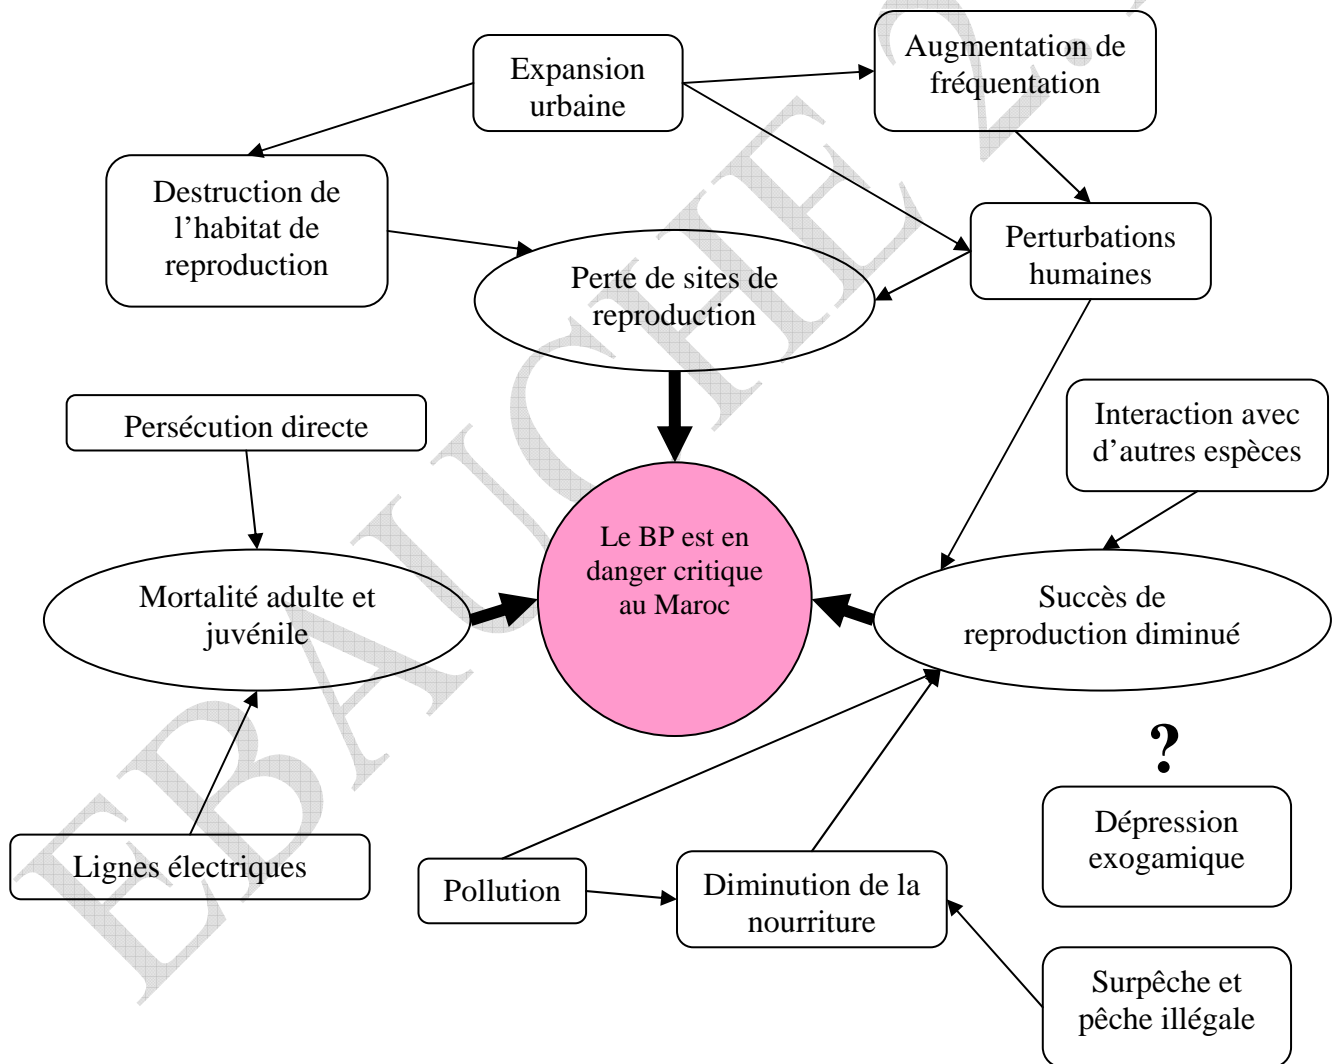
EBAUCHE 2

Expansion urbaine

Augmentation de fréquentation

Destruction de l'habitat de reproduction

Perte de sites de reproduction

Perturbations humaines

Persécution directe

Interaction avec d'autres espèces

Mortalité adulte et juvénile

Le BP est en danger critique au Maroc

Succès de reproduction diminué

?

Dépression exogamique

Lignes électriques

Pollution

Diminution de la nourriture

Surpêche et pêche illégale